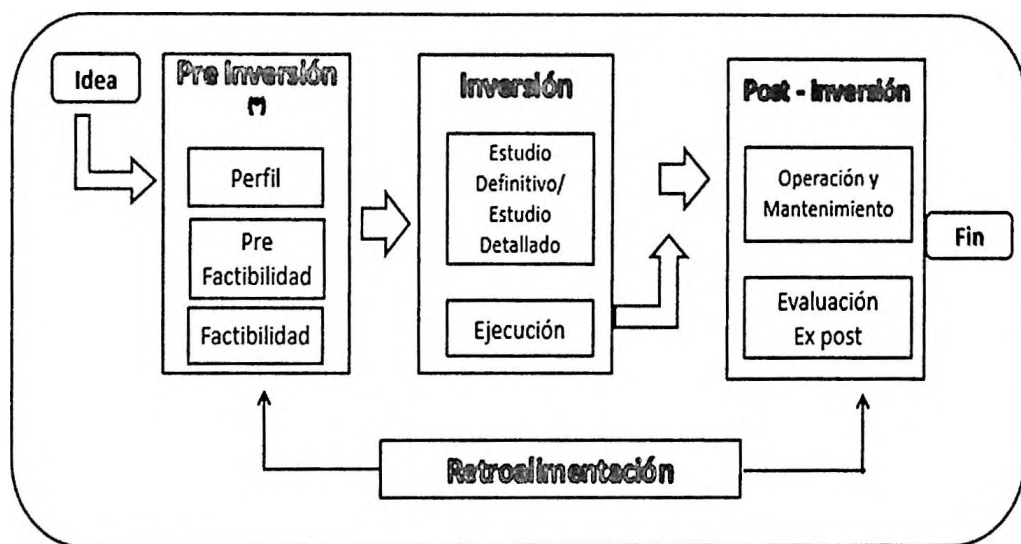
Idea

Pre Inversión
(*)

Perfil

Pre Factibilidad

Factibilidad

Inversión

Estudio Definitivo/ Estudio Detallado

Ejecución

Post - Inversión

Operación y Mantenimiento

Evaluación Ex post

Fin

Retroalimentación